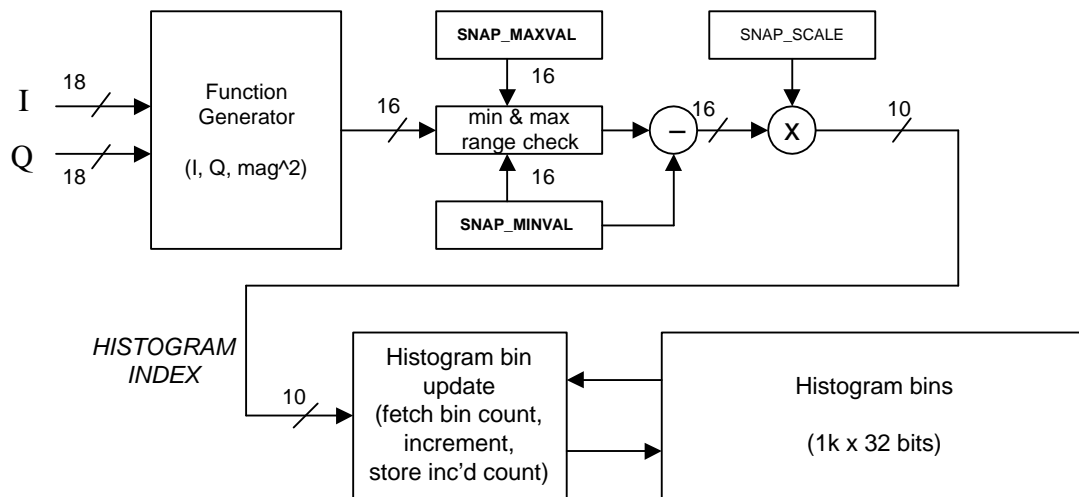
I
18
Q
18
Function Generator
(I, Q, mag^2)
16
SNAP_MAXVAL
16
min & max range check
16
SNAP_MINVAL
–
16
SNAP_SCALE
X
10
HISTOGRAM INDEX
10
Histogram bin update (fetch bin count, increment, store inc'd count)
Histogram bins
(1k x 32 bits)